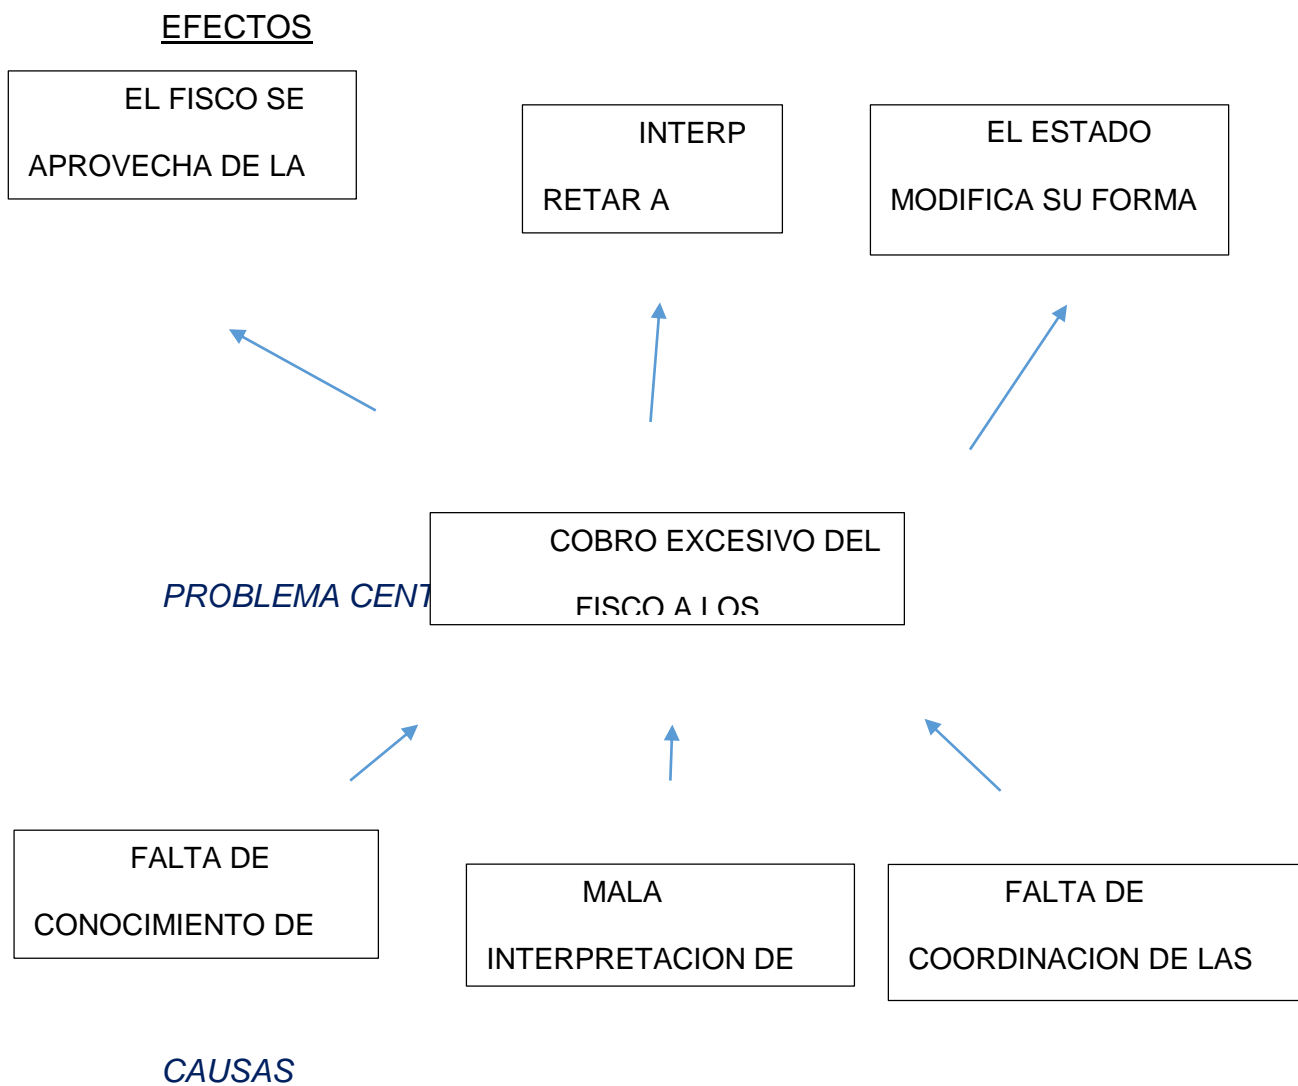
EFECTOS

EL FISCO SE APROVECHA DE LA

INTERP RETAR A

EL ESTADO MODIFICA SU FORMA

PROBLEMA CENT

COBRO EXCESIVO DEL FISCO A LOS

FALTA DE CONOCIMIENTO DE

MALA INTERPRETACION DE

FALTA DE COORDINACION DE LAS

CAUSAS